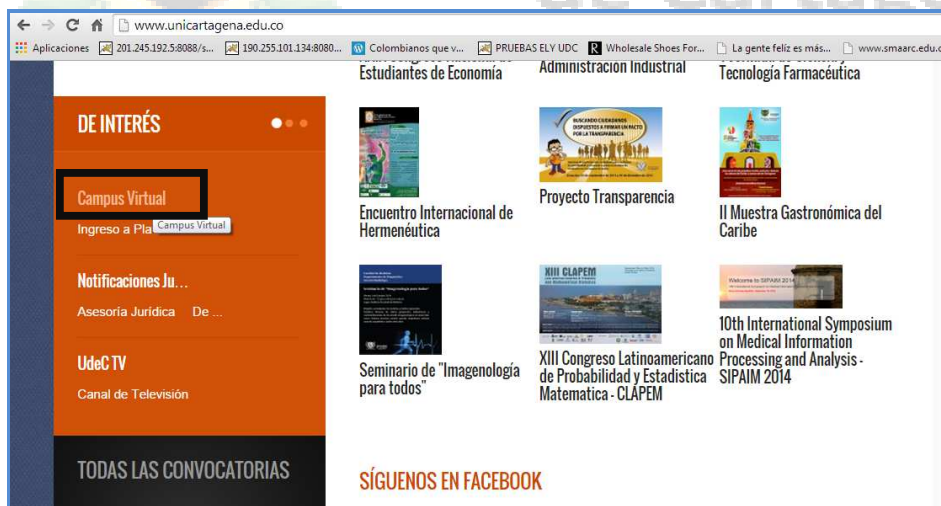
www.unicartagena.edu.co

Aplicaciones 201.245.192.5:8088/s... 190.255.101.134:8080... Colombianos que v... PRUEBAS ELY UDC Wholesale Shoes For... La gente feliz es más... www.smaarc.edu.c

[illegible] Estudiantes de Economía

Administración Industrial

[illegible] Tecnología Farmacéutica

DE INTERÉS

Campus Virtual

Ingreso a Pla Campus Virtual

Notificaciones Ju...

Asesoría Jurídica De ...

UdeC TV

Canal de Televisión

TODAS LAS CONVOCATORIAS

Encuentro Internacional de Hermenéutica

BUSCANDO CIUDADANOS DISPUESTOS A FIRMAR UN PACTO POR LA TRANSPARENCIA

Proyecto Transparencia

II Muestra Gastronómica del Caribe

Seminario de "Imagenología para todos"

XIII CLAPEM

XIII Congreso Latinoamericano de Probabilidad y Estadística Matematica - CLAPEM

Welcome to SIPAIM 2014

10th International Symposium on Medical Information Processing and Analysis - SIPAIM 2014

SÍGUENOS EN FACEBOOK